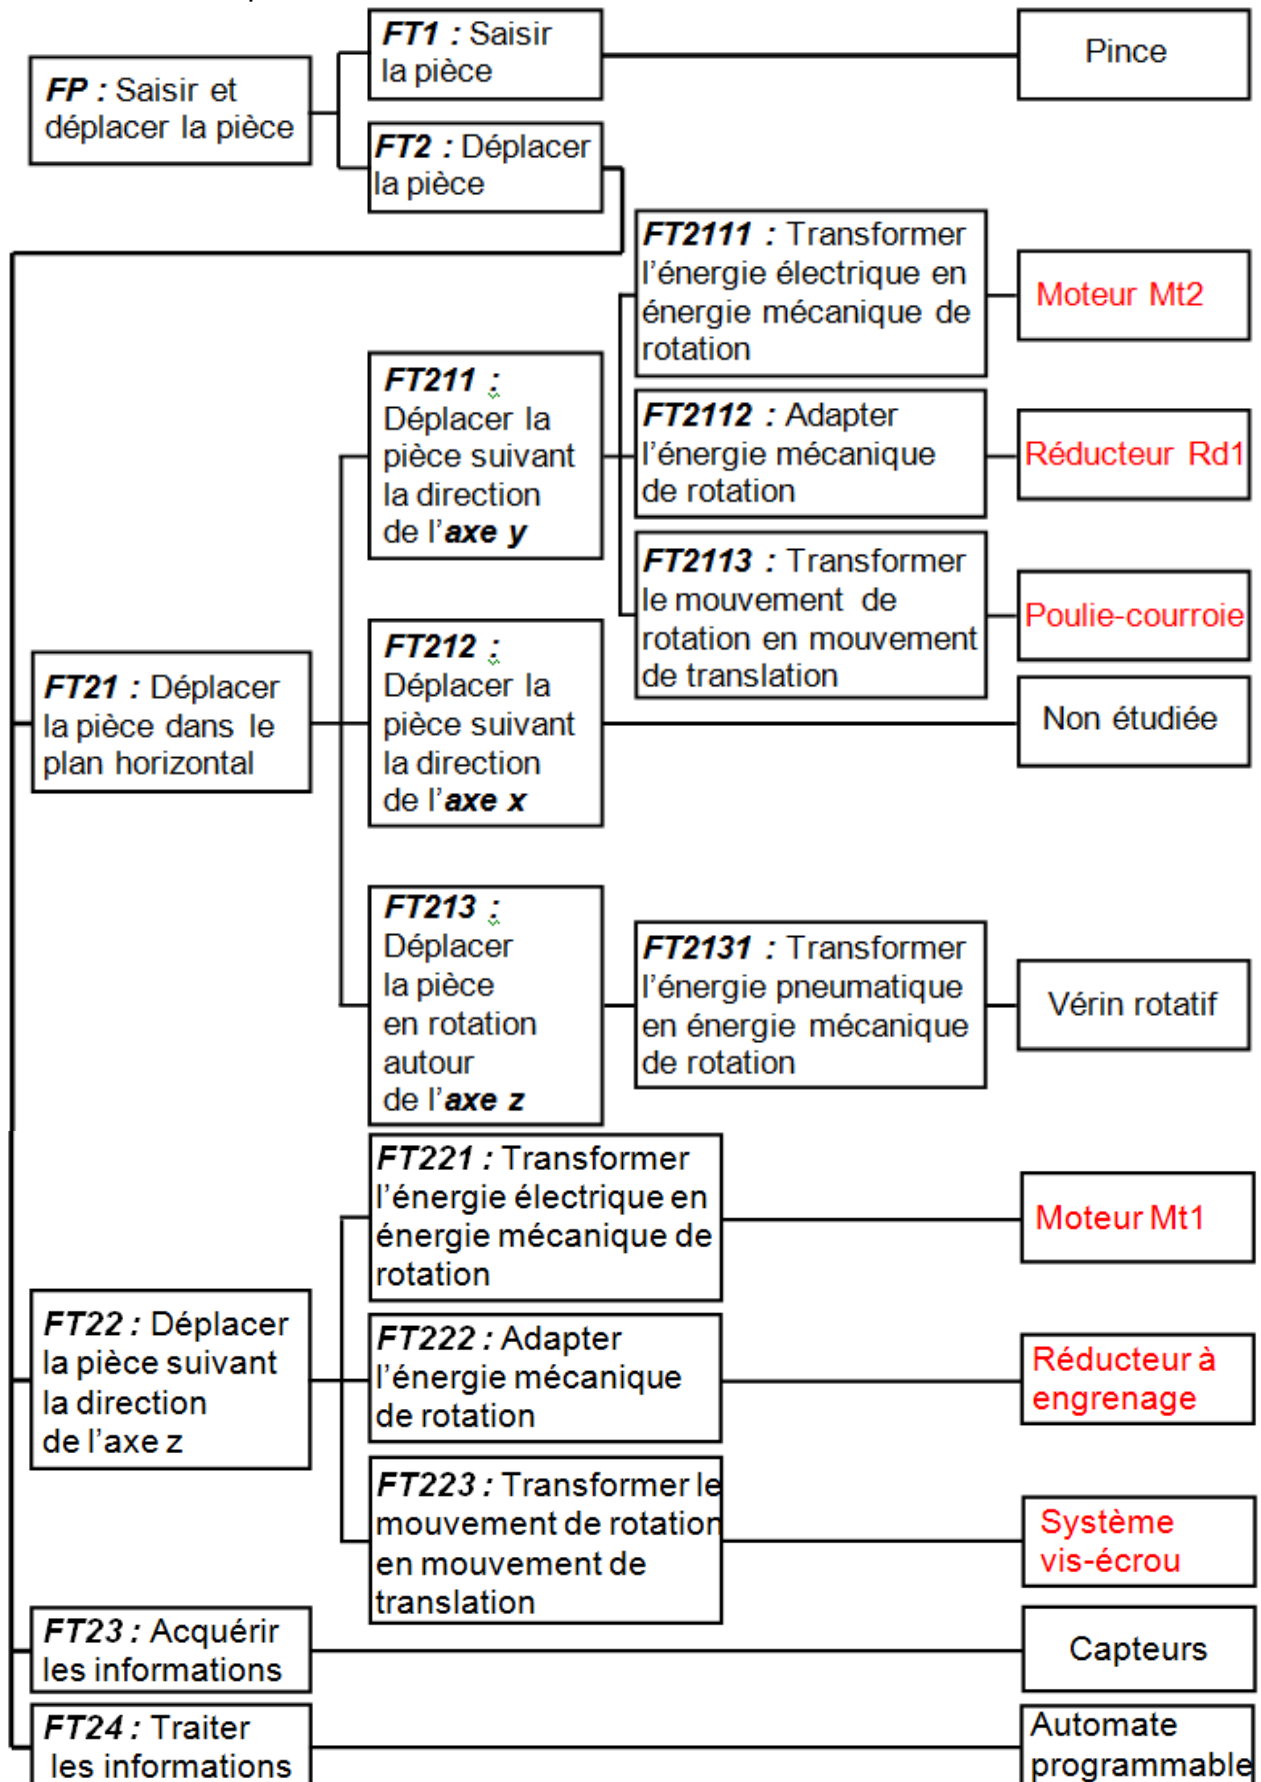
**FP :** Saisir et déplacer la pièce

**FT1 :** Saisir la pièce

Pince

**FT2 :** Déplacer la pièce

**FT21 :** Déplacer la pièce dans le plan horizontal

**FT211 :** Déplacer la pièce suivant la direction de l'**axe y**

**FT2111 :** Transformer l'énergie électrique en énergie mécanique de rotation

Moteur Mt2

**FT2112 :** Adapter l'énergie mécanique de rotation

Réducteur Rd1

**FT2113 :** Transformer le mouvement de rotation en mouvement de translation

Poulie-courroie

**FT212 :** Déplacer la pièce suivant la direction de l'**axe x**

Non étudiée

**FT213 :** Déplacer la pièce en rotation autour de l'**axe z**

**FT2131 :** Transformer l'énergie pneumatique en énergie mécanique de rotation

Vérin rotatif

**FT22 :** Déplacer la pièce suivant la direction de l'axe z

**FT221 :** Transformer l'énergie électrique en énergie mécanique de rotation

Moteur Mt1

**FT222 :** Adapter l'énergie mécanique de rotation

Réducteur à engrenage

**FT223 :** Transformer le mouvement de rotation en mouvement de translation

Système vis-écrou

**FT23 :** Acquérir les informations

Capteurs

**FT24 :** Traiter les informations

Automate programmable